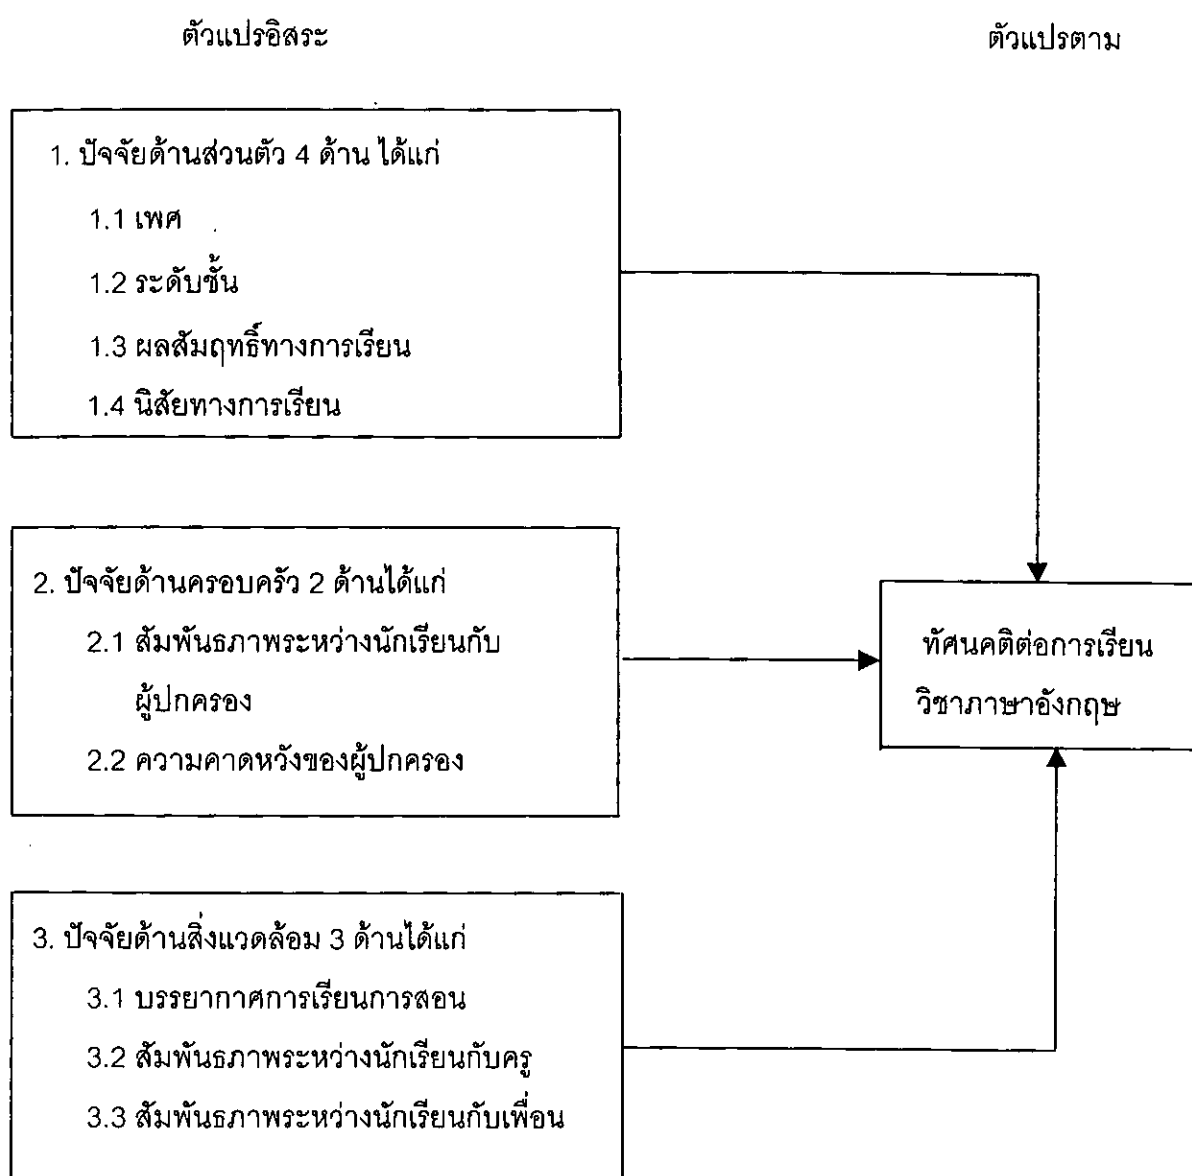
ตัวแปรอิสระ

ตัวแปรตาม

1. ปัจจัยด้านส่วนตัว 4 ด้าน ได้แก่

1.1 เพศ

1.2 ระดับชั้น

1.3 ผลสัมฤทธิ์ทางการเรียน

1.4 นิสัยทางการเรียน

2. ปัจจัยด้านครอบครัว 2 ด้านได้แก่

2.1 สัมพันธภาพระหว่างนักเรียนกับผู้ปกครอง

2.2 ความคาดหวังของผู้ปกครอง

ทัศนคติต่อการเรียนวิชาภาษาอังกฤษ

3. ปัจจัยด้านสิ่งแวดล้อม 3 ด้านได้แก่

3.1 บรรยากาศการเรียนการสอน

3.2 สัมพันธภาพระหว่างนักเรียนกับครู

3.3 สัมพันธภาพระหว่างนักเรียนกับเพื่อน